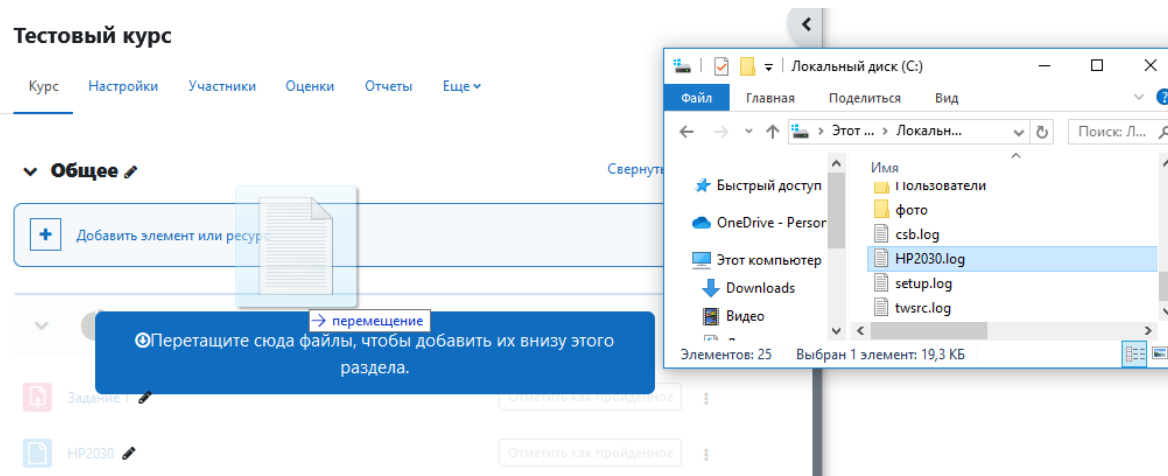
Тестовый курс

Курс Настройки Участники Оценки Отчеты Еще

Общее

Свернуть

Добавить элемент или ресурс

→ перемещение

Перетащите сюда файлы, чтобы добавить их внизу этого раздела.

Задание 1

Отметить как пройденное

HP2030

Отметить как пройденное

Локальный диск (C:)

Файл Главная Поделиться Вид

Этот ... › Локальн...

Поиск: Л...

Быстрый доступ

OneDrive - Persor

Этот компьютер

Downloads

Видео

Имя

Пользователи

фото

csb.log

HP2030.log

setup.log

twsrc.log

Элементов: 25 Выбран 1 элемент: 19,3 КБ